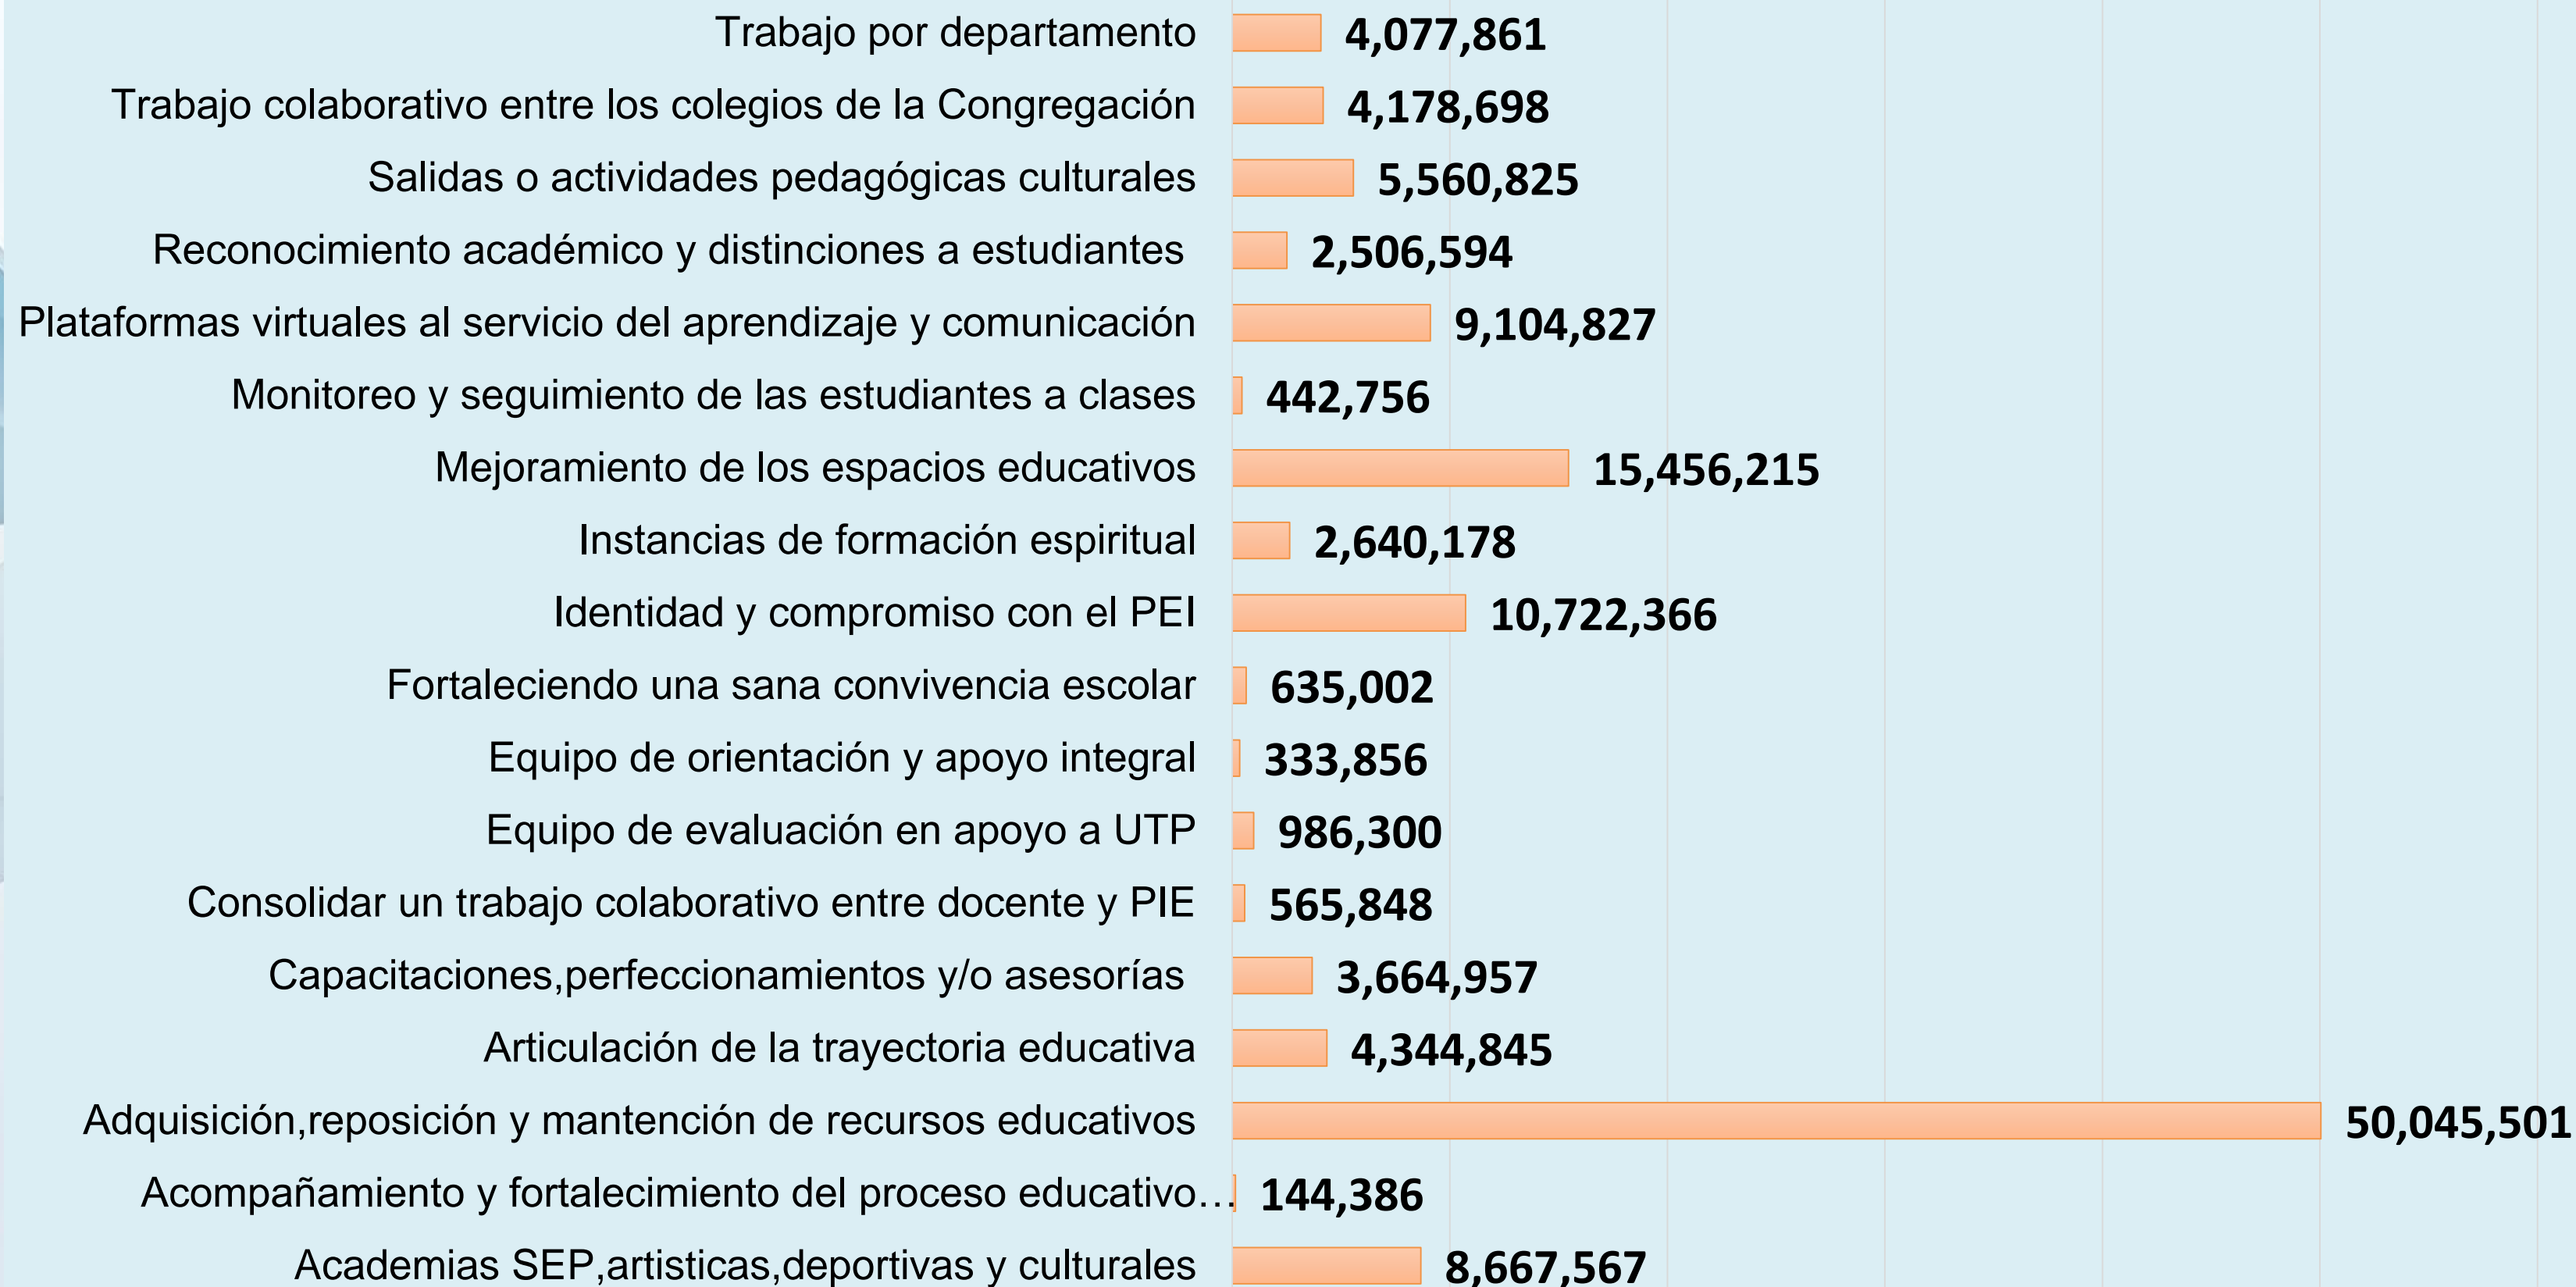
Trabajo por departamento 4,077,861
Trabajo colaborativo entre los colegios de la Congregación 4,178,698
Salidas o actividades pedagógicas culturales 5,560,825
Reconocimiento académico y distinciones a estudiantes 2,506,594
Plataformas virtuales al servicio del aprendizaje y comunicación 9,104,827
Monitoreo y seguimiento de las estudiantes a clases 442,756
Mejoramiento de los espacios educativos 15,456,215
Instancias de formación espiritual 2,640,178
Identidad y compromiso con el PEI 10,722,366
Fortaleciendo una sana convivencia escolar 635,002
Equipo de orientación y apoyo integral 333,856
Equipo de evaluación en apoyo a UTP 986,300
Consolidar un trabajo colaborativo entre docente y PIE 565,848
Capacitaciones,perfeccionamientos y/o asesorías 3,664,957
Articulación de la trayectoria educativa 4,344,845
Adquisición,reposición y mantención de recursos educativos 50,045,501
Acompañamiento y fortalecimiento del proceso educativo… 144,386
Academias SEP,artisticas,deportivas y culturales 8,667,567